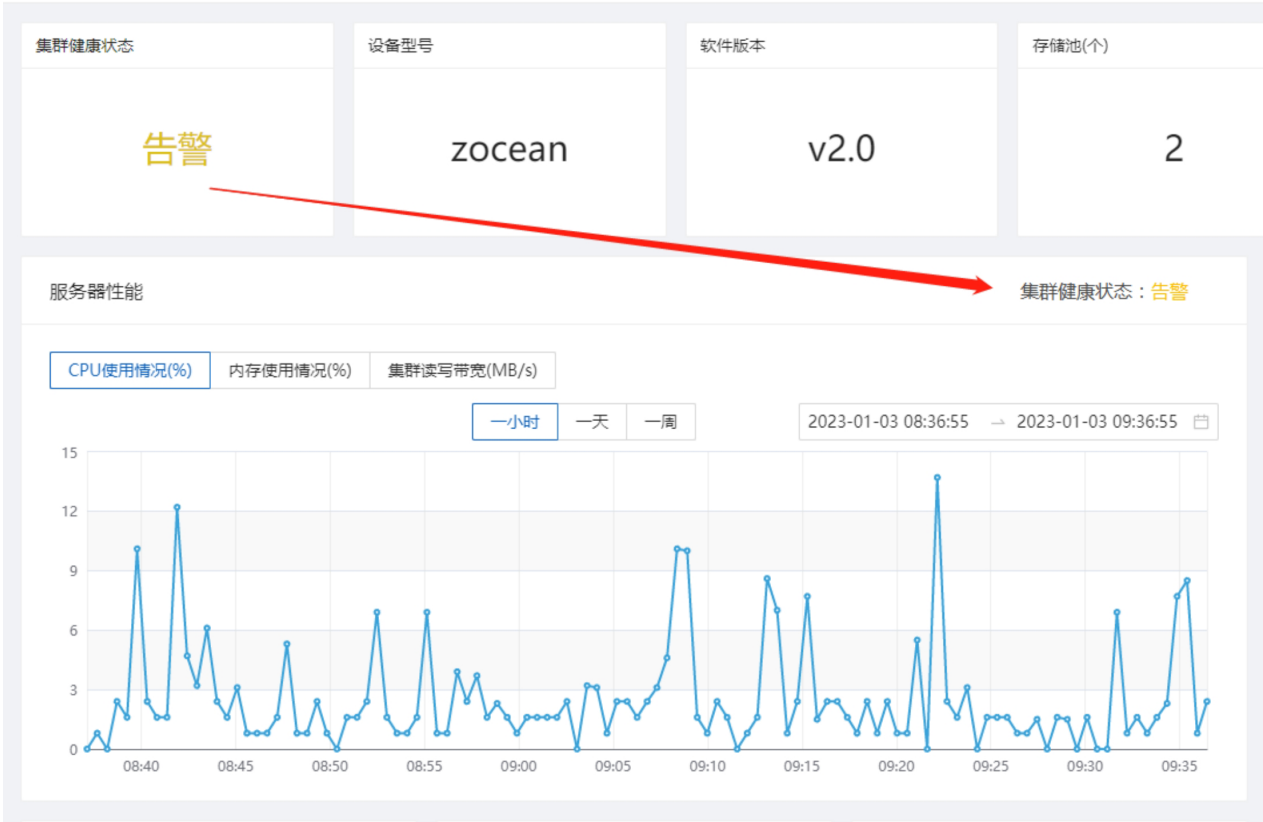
集群健康状态

告警

设备型号

zocean

软件版本

v2.0

存储池(个)

2

服务器性能

集群健康状态：告警

CPU使用情况(%) 内存使用情况(%) 集群读写带宽(MB/s)

一小时 一天 一周

2023-01-03 08:36:55 → 2023-01-03 09:36:55

15
12
9
6
3
0

08:40 08:45 08:50 08:55 09:00 09:05 09:10 09:15 09:20 09:25 09:30 09:35